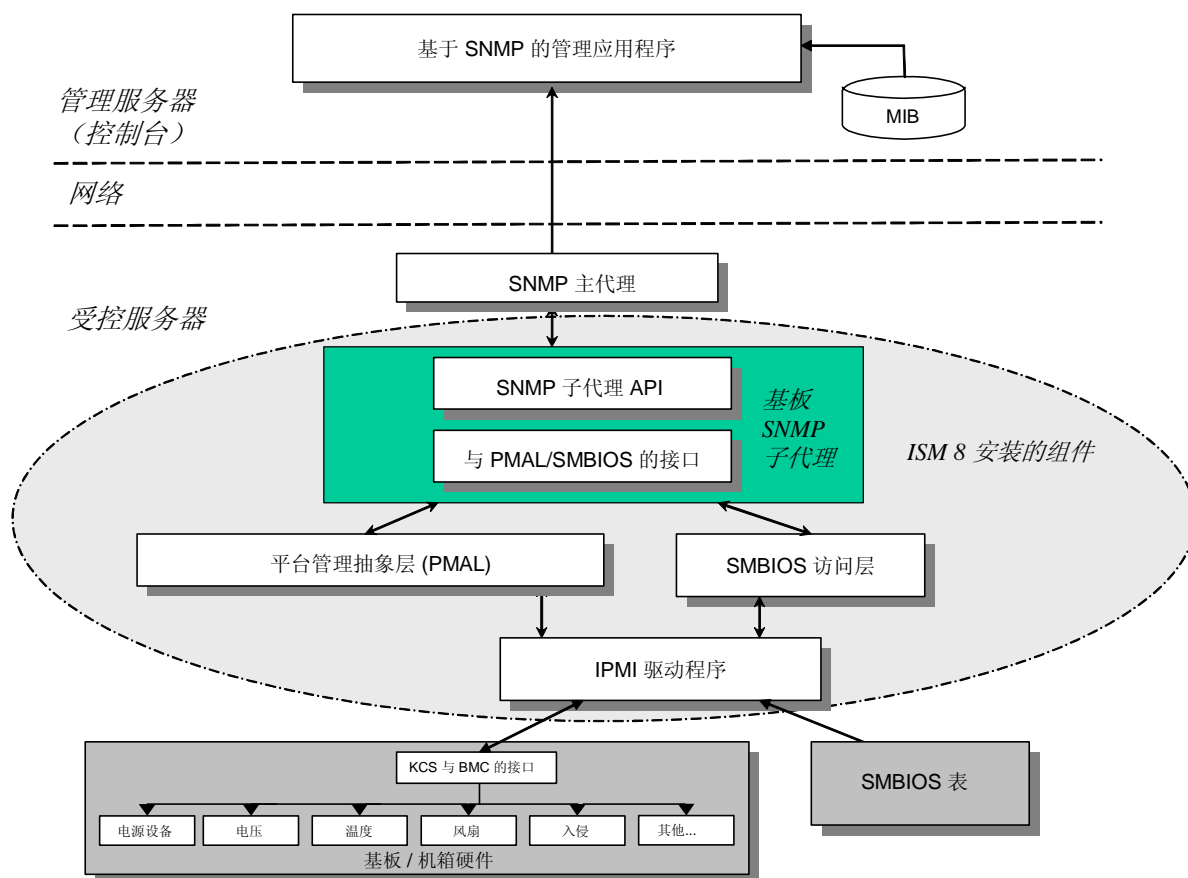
基于 SNMP 的管理应用程序

MIB

管理服务器
（控制台）

网络

SNMP 主代理

受控服务器

SNMP 子代理 API

与 PMAL/SMBIOS 的接口

基板
SNMP
子代理

ISM 8 安装的组件

平台管理抽象层 (PMAL)

SMBIOS 访问层

IPMI 驱动程序

KCS 与 BMC 的接口

电源设备

电压

温度

风扇

入侵

其他...

基板 / 机箱硬件

SMBIOS 表